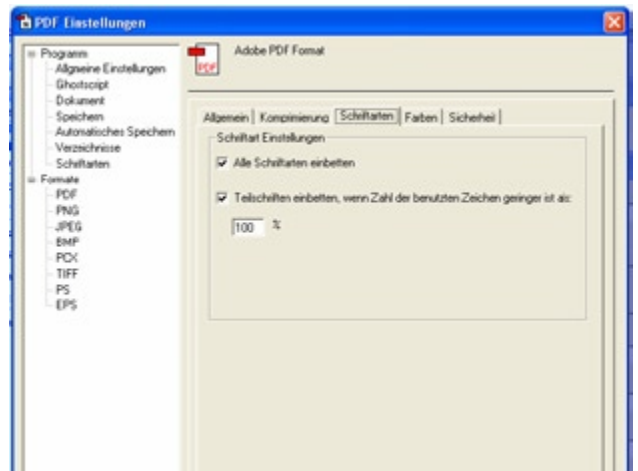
PDF Einstellungen

Programm
Allgemeine Einstellungen
Ghostscript
Dokument
Speichern
Automatisches Speichern
Verzeichnisse
Schriftarten
Formate
PDF
PNG
JPEG
BMP
PCX
TIFF
PS
EPS

PDF
Adobe PDF Format

Allgemein | Komprimierung | Schriftarten | Farben | Sicherheit

Schriftart Einstellungen

Alle Schriftarten einbetten

Teilschriften einbetten, wenn Zahl der benutzten Zeichen geringer ist als:

100 %